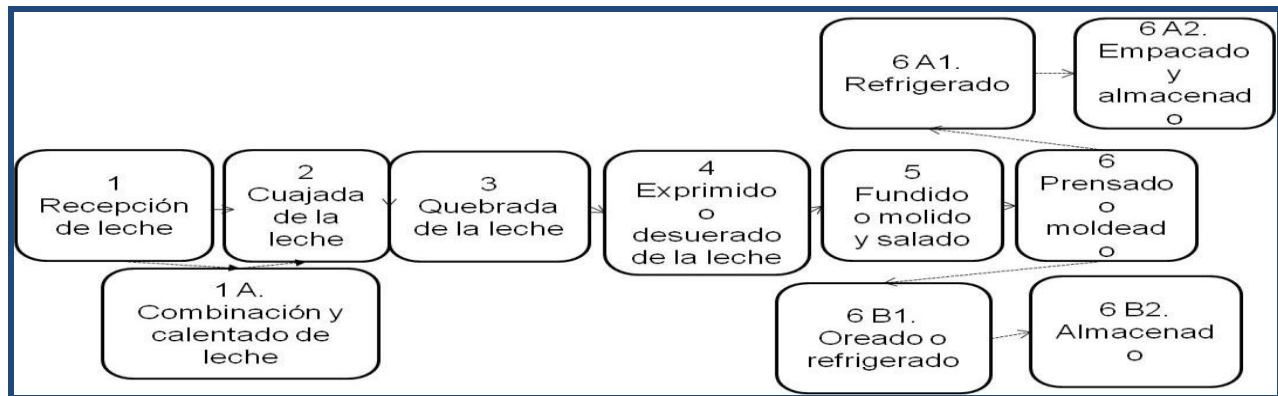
6 A1. Refrigerado

6 A2. Empacado y almacenad o

1 Recepción de leche

2 Cuajada de la leche

3 Quebrada de la leche

4 Exprimido o desuerado de la leche

5 Fundido o molido y salado

6 Prensado o moldead o

1 A. Combinación y calentado de leche

6 B1. Oreado o refrigerado

6 B2. Almacenad o